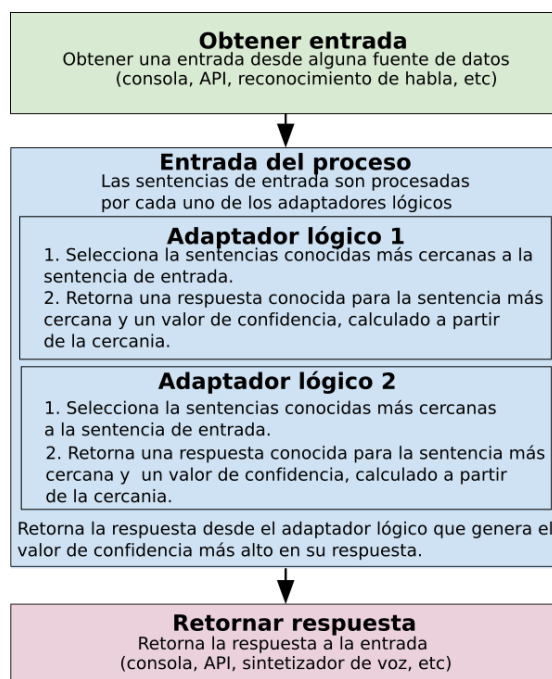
Obtener entrada
Obtener una entrada desde alguna fuente de datos (consola, API, reconocimiento de habla, etc)

Entrada del proceso
Las sentencias de entrada son procesadas por cada uno de los adaptadores lógicos

Adaptador lógico 1
1. Selecciona la sentencias conocidas más cercanas a la sentencia de entrada.
2. Retorna una respuesta conocida para la sentencia más cercana y un valor de confidencia, calculado a partir de la cercania.

Adaptador lógico 2
1. Selecciona la sentencias conocidas más cercanas a la sentencia de entrada.
2. Retorna una respuesta conocida para la sentencia más cercana y un valor de confidencia, calculado a partir de la cercania.

Retorna la respuesta desde el adaptador lógico que genera el valor de confidencia más alto en su respuesta.

Retornar respuesta
Retorna la respuesta a la entrada (consola, API, sintetizador de voz, etc)